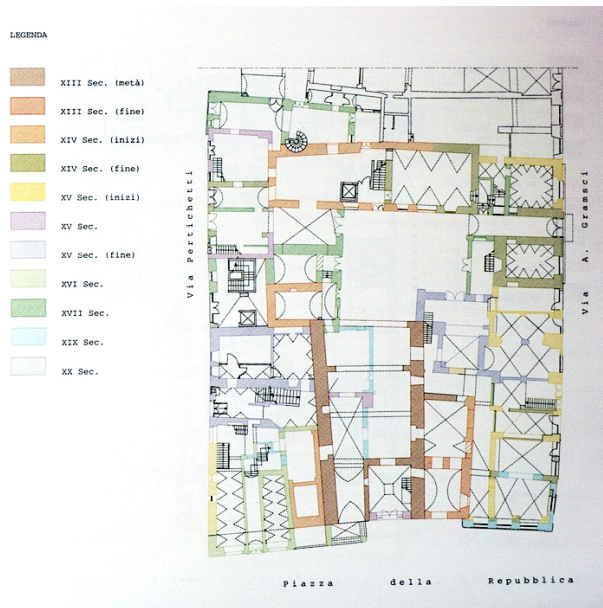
LEGENDA

XIII Sec. (metà)

XIII Sec. (fine)

XIV Sec. (inizi)

XIV Sec. (fine)

XV Sec. (inizi)

XV Sec.

XV Sec. (fine)

XVI Sec.

XVII Sec.

XIX Sec.

XX Sec.

Via Pertichetti

Via A. Gramsci

Piazza della Repubblica